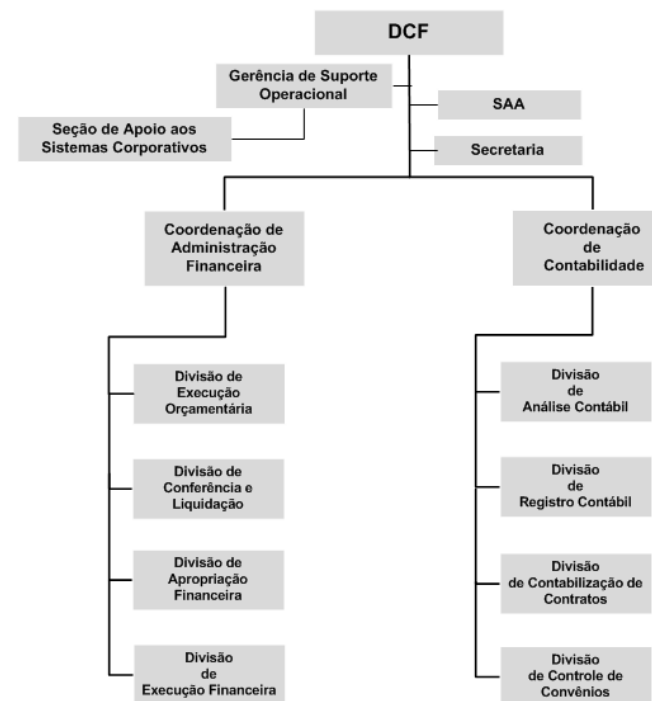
DCF

Gerência de Suporte Operacional

Seção de Apoio aos Sistemas Corporativos

SAA

Secretaria

Coordenação de Administração Financeira

Coordenação de Contabilidade

Divisão de Execução Orçamentária

Divisão de Conferência e Liquidação

Divisão de Apropriação Financeira

Divisão de Execução Financeira

Divisão de Análise Contábil

Divisão de Registro Contábil

Divisão de Contabilização de Contratos

Divisão de Controle de Convênios